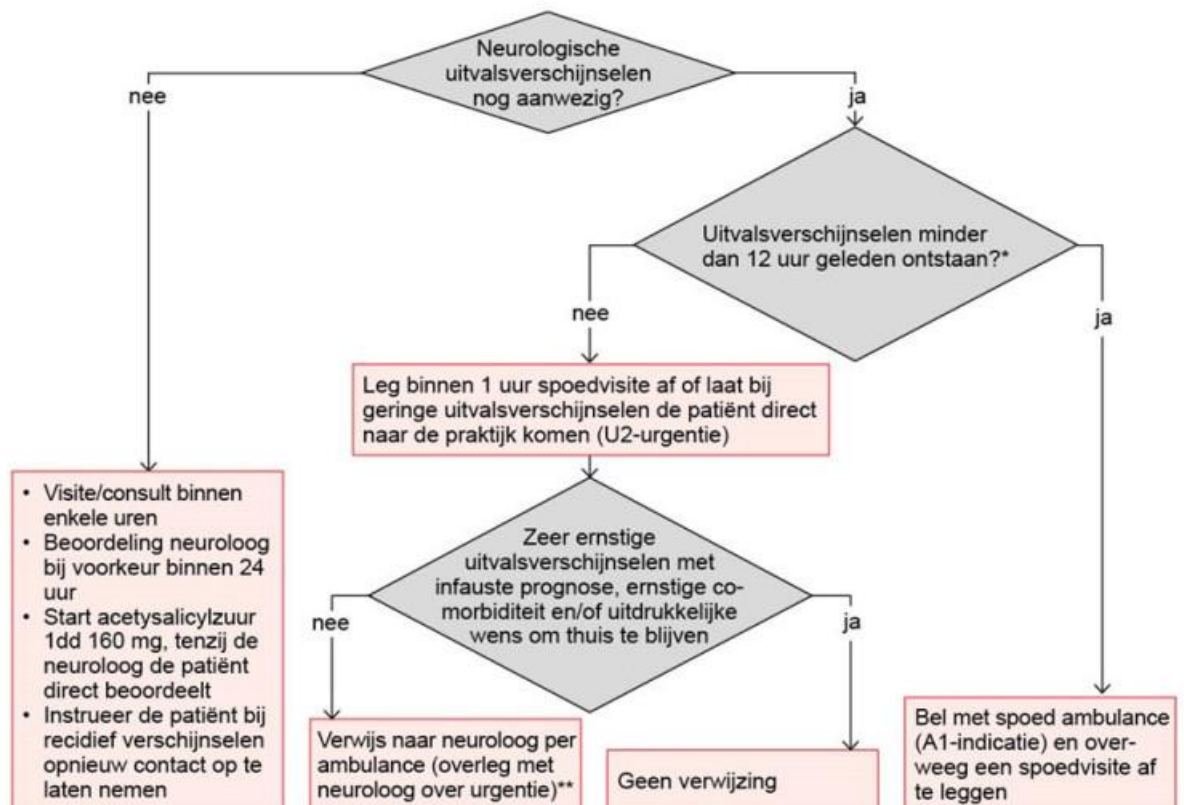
Neurologische uitvalsverschijnselen nog aanwezig?

nee

ja

Uitvalsverschijnselen minder dan 12 uur geleden ontstaan?*

nee

ja

Leg binnen 1 uur spoedvisite af of laat bij geringe uitvalsverschijnselen de patiënt direct naar de praktijk komen (U2-urgentie)

- Visite/consult binnen enkele uren
- Beoordeling neuroloog bij voorkeur binnen 24 uur
- Start acetysalicylzuur 1dd 160 mg, tenzij de neuroloog de patiënt direct beoordeelt
- Instrueer de patiënt bij recidief verschijnselen opnieuw contact op te laten nemen

Zeer ernstige uitvalsverschijnselen met infauste prognose, ernstige comorbiditeit en/of uitdrukkelijke wens om thuis te blijven

nee

ja

Verwijs naar neuroloog per ambulance (overleg met neuroloog over urgentie)**

Geen verwijzing

Bel met spoed ambulance (A1-indicatie) en overweeg een spoedvisite af te leggen